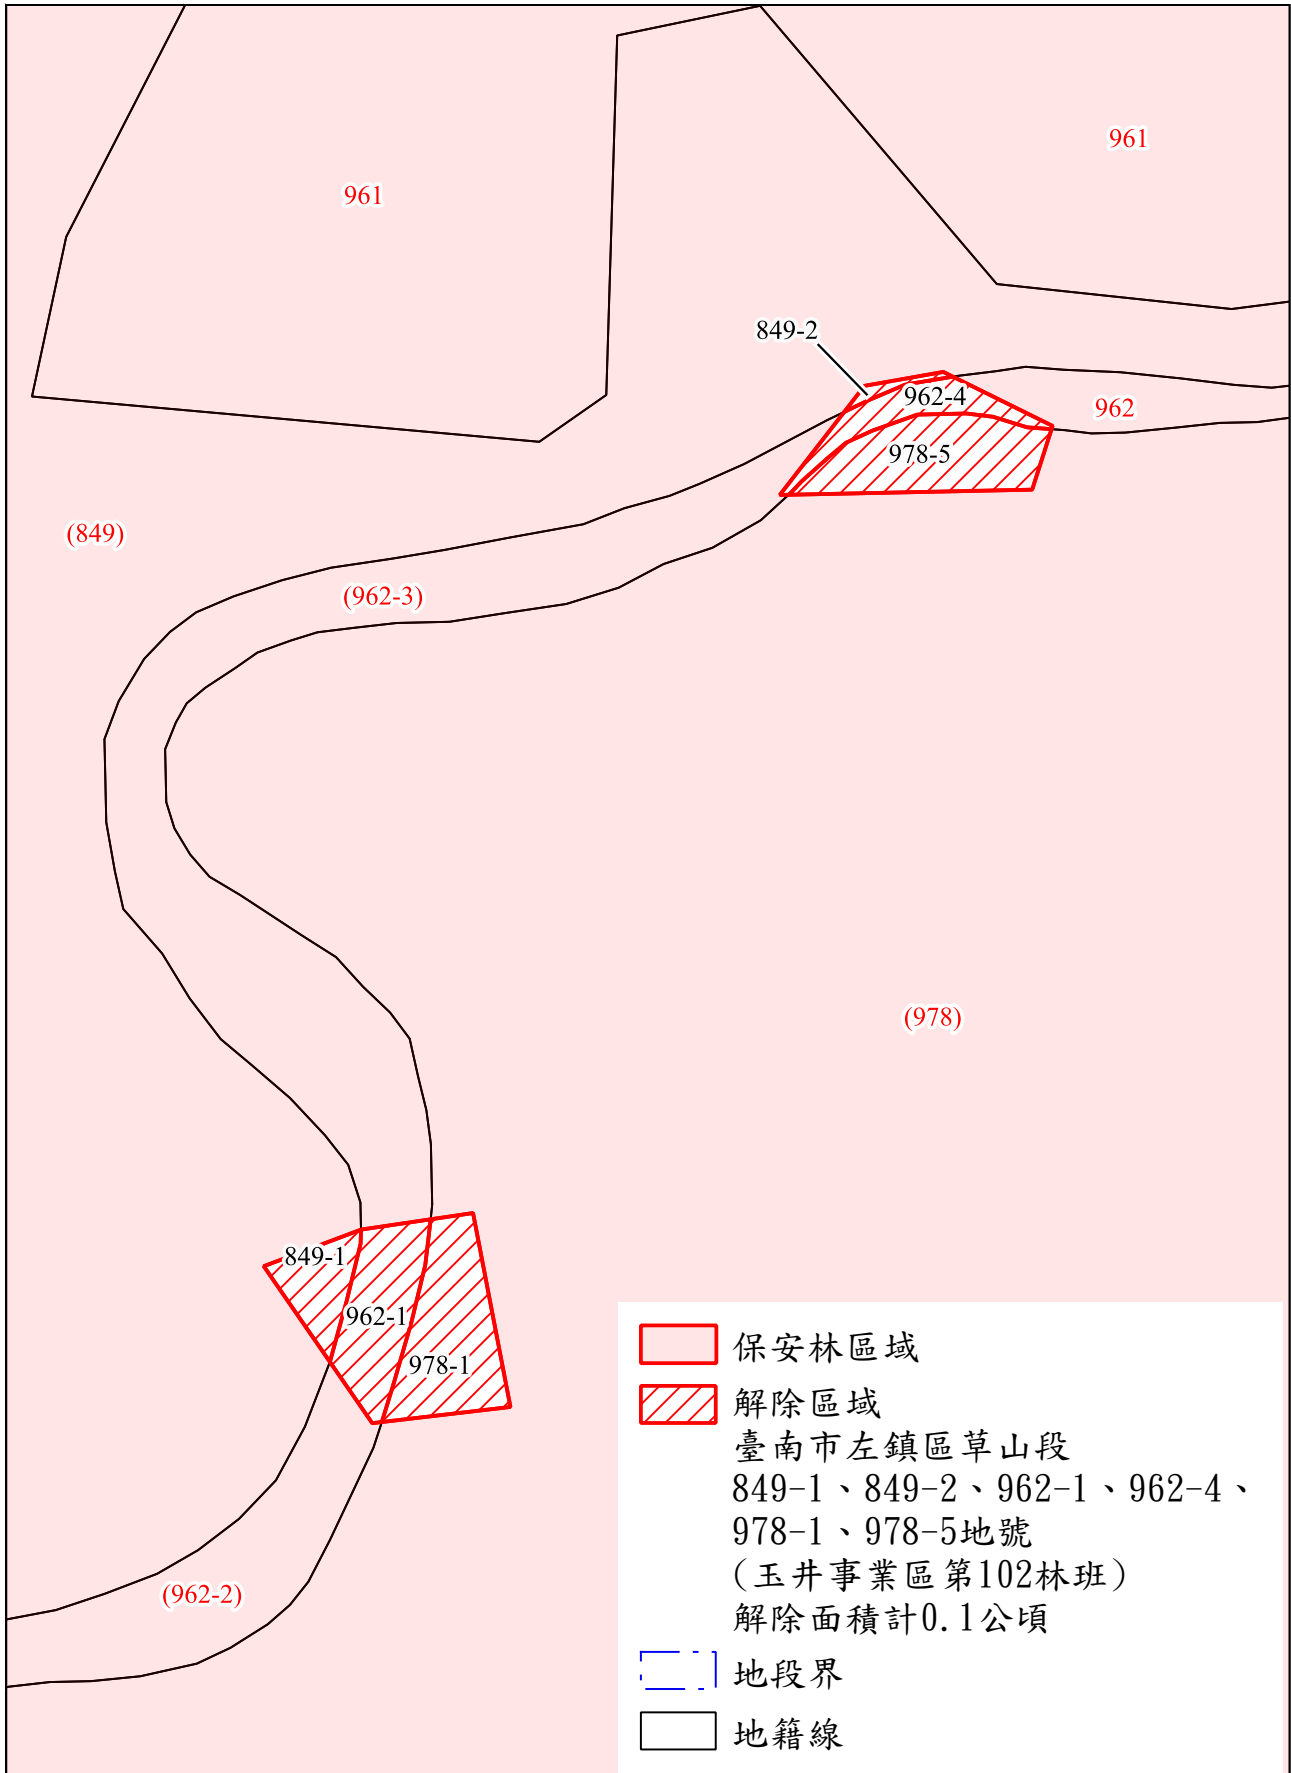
961

961

849-2

962-4

962

978-5

(849)

(962-3)

(978)

849-1

962-1

978-1

(962-2)

保安林區域

解除區域
臺南市左鎮區草山段
849-1、849-2、962-1、962-4、978-1、978-5地號
(玉井事業區第102林班)
解除面積計0.1公頃

地段界

地籍線